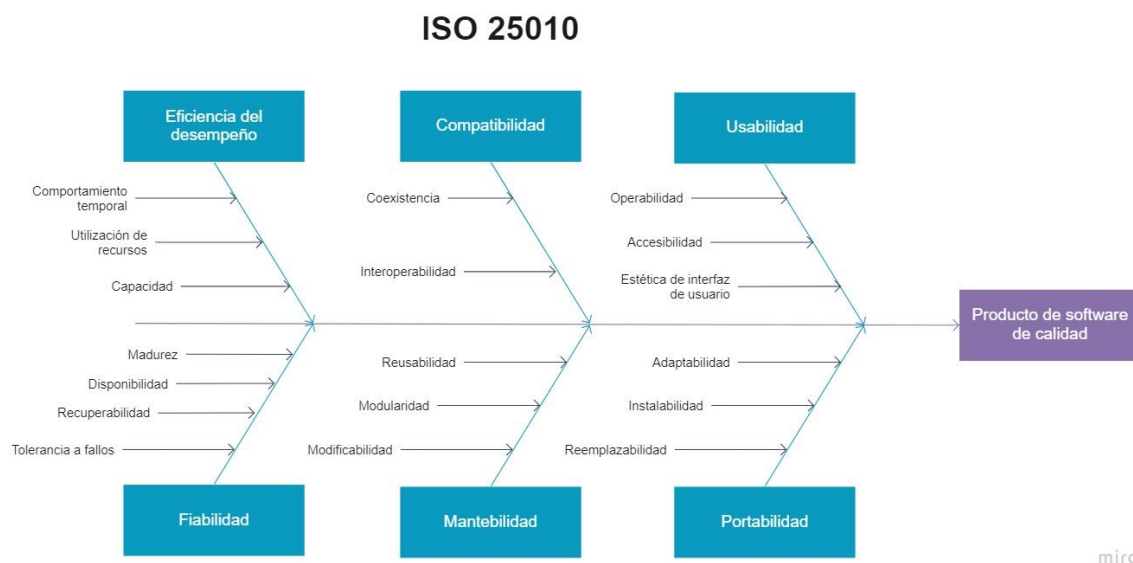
ISO 25010

Eficiencia del desempeño

Comportamiento temporal

Utilización de recursos

Capacidad

Compatibilidad

Coexistencia

Interoperabilidad

Usabilidad

Operabilidad

Accesibilidad

Estética de interfaz de usuario

Producto de software de calidad

Madurez

Disponibilidad

Recuperabilidad

Tolerancia a fallos

Fiabilidad

Reusabilidad

Modularidad

Modificabilidad

Mantebilidad

Adaptabilidad

Instalabilidad

Reemplazabilidad

Portabilidad

miro